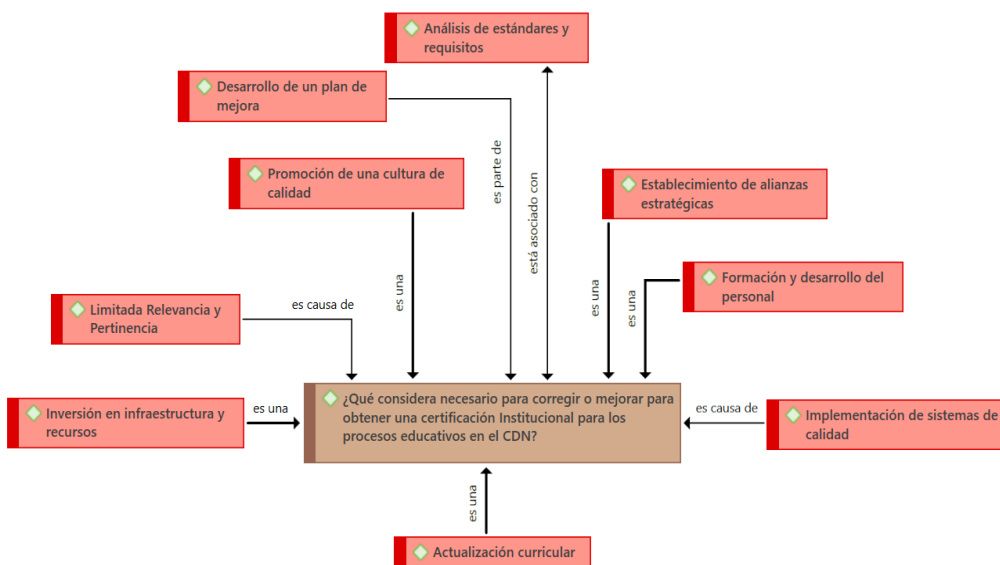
Análisis de estándares y requisitos

Desarrollo de un plan de mejora

Promoción de una cultura de calidad

Establecimiento de alianzas estratégicas

Formación y desarrollo del personal

Limitada Relevancia y Pertinencia

es causa de

es una

es parte de

está asociado con

es una

es una

Inversión en infraestructura y recursos

es una

¿Qué considera necesario para corregir o mejorar para obtener una certificación Institucional para los procesos educativos en el CDN?

es causa de

Implementación de sistemas de calidad

es una

Actualización curricular